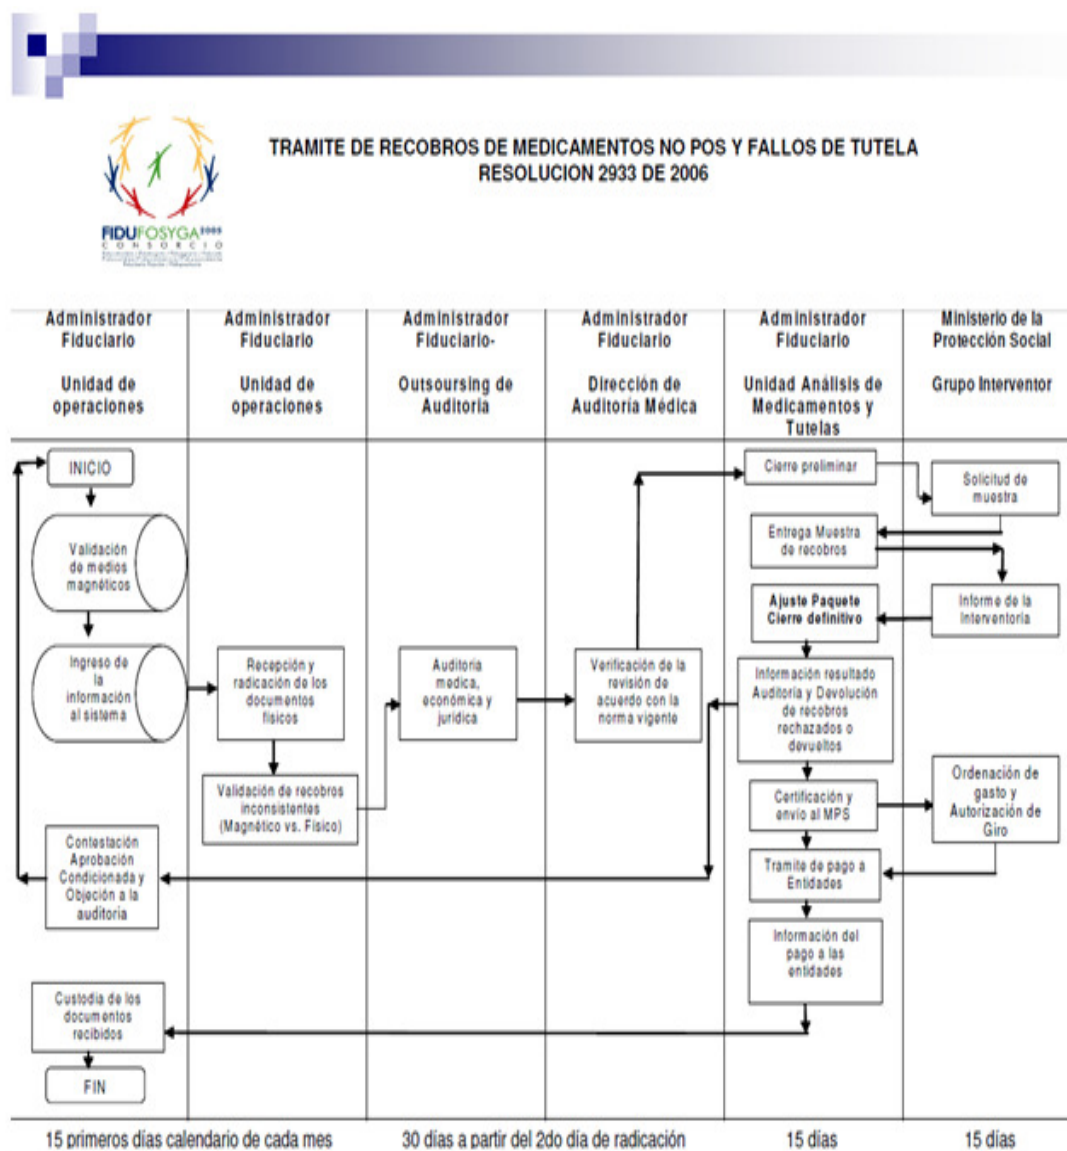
FIDUFOSYGA 2005
CONSORCIO

TRAMITE DE RECOBROS DE MEDICAMENTOS NO POS Y FALLOS DE TUTELA
RESOLUCION 2933 DE 2006

| Administrador Fiduciario Unidad de operaciones | Administrador Fiduciario Unidad de operaciones | Administrador Fiduciario- Outsoursing de Auditoria | Administrador Fiduciario Dirección de Auditoría Médica | Administrador Fiduciario Unidad Análisis de Medicamentos y Tutelas | Ministerio de la Protección Social Grupo Interventor |
|---|---|---|---|---|---|

INICIO
Validación de medios magnéticos
Ingreso de la información al sistema
Recepción y radicación de los documentos físicos
Validación de recobros inconsistentes (Magnético vs. Físico)
Auditoria medica, económica y jurídica
Verificación de la revisión de acuerdo con la norma vigente
Cierre preliminar
Solicitud de muestra
Entrega Muestra de recobros
Informe de la Interventoría
Ajuste Paquete Cierre definitivo
Información resultado Auditoría y Devolución de recobros rechazados o devueltos
Certificación y envío al MPS
Ordenación de gasto y Autorización de Giro
Tramite de pago a Entidades
Información del pago a las entidades
Contestación Aprobación Condicionada y Objeción a la auditoria
Custodia de los documentos recibidos
FIN

15 primeros días calendario de cada mes
30 días a partir del 2do día de radicación
15 días
15 días